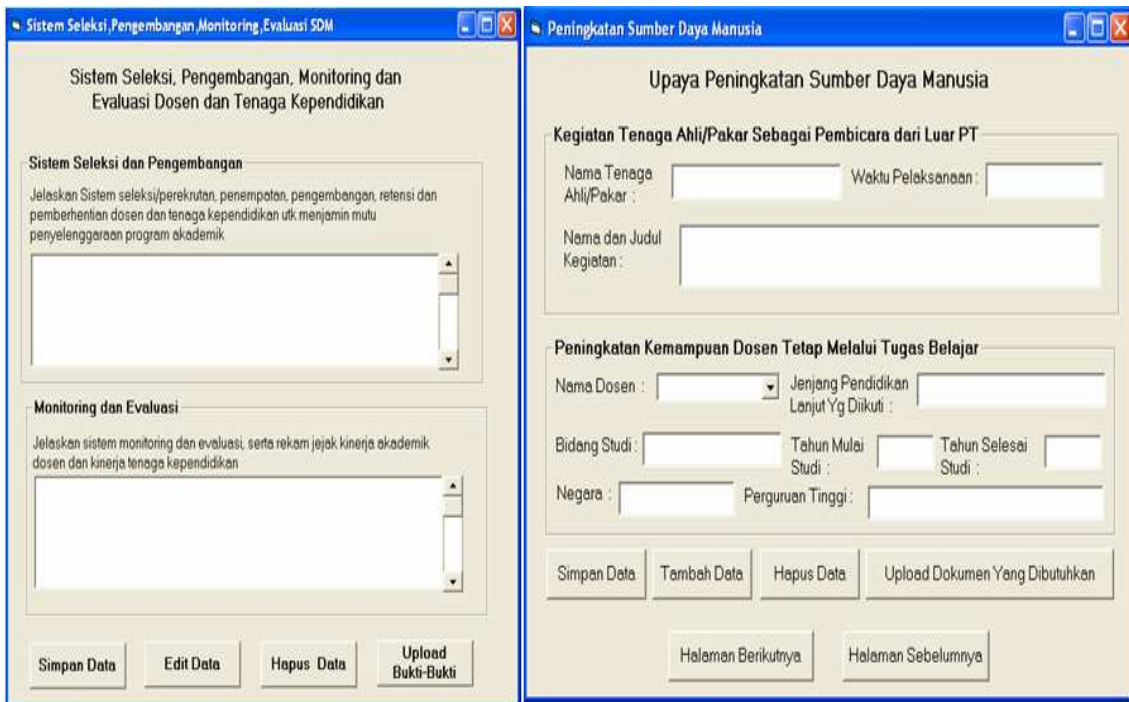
Sistem Seleksi,Pengembangan,Monitoring,Evaluasi SDM

Sistem Seleksi, Pengembangan, Monitoring dan Evaluasi Dosen dan Tenaga Kependidikan

Sistem Seleksi dan Pengembangan

Jelaskan Sistem seleksi/perekrutan, penempatan, pengembangan, retensi dan pemberhentian dosen dan tenaga kependidikan utk menjamin mutu penyelenggaraan program akademik

Monitoring dan Evaluasi

Jelaskan sistem monitoring dan evaluasi, serta rekam jejak kinerja akademik dosen dan kinerja tenaga kependidikan

Simpan Data | Edit Data | Hapus Data | Upload Bukti-Bukti

Peningkatan Sumber Daya Manusia

Upaya Peningkatan Sumber Daya Manusia

Kegiatan Tenaga Ahli/Pakar Sebagai Pembicara dari Luar PT

Nama Tenaga Ahli/Pakar :

Waktu Pelaksanaan :

Nama dan Judul Kegiatan :

Peningkatan Kemampuan Dosen Tetap Melalui Tugas Belajar

Nama Dosen :

Jenjang Pendidikan Lanjut Yg Diikuti :

Bidang Studi :

Tahun Mulai Studi :

Tahun Selesai Studi :

Negara :

Perguruan Tinggi :

Simpan Data | Tambah Data | Hapus Data | Upload Dokumen Yang Dibutuhkan

Halaman Berikutnya | Halaman Sebelumnya